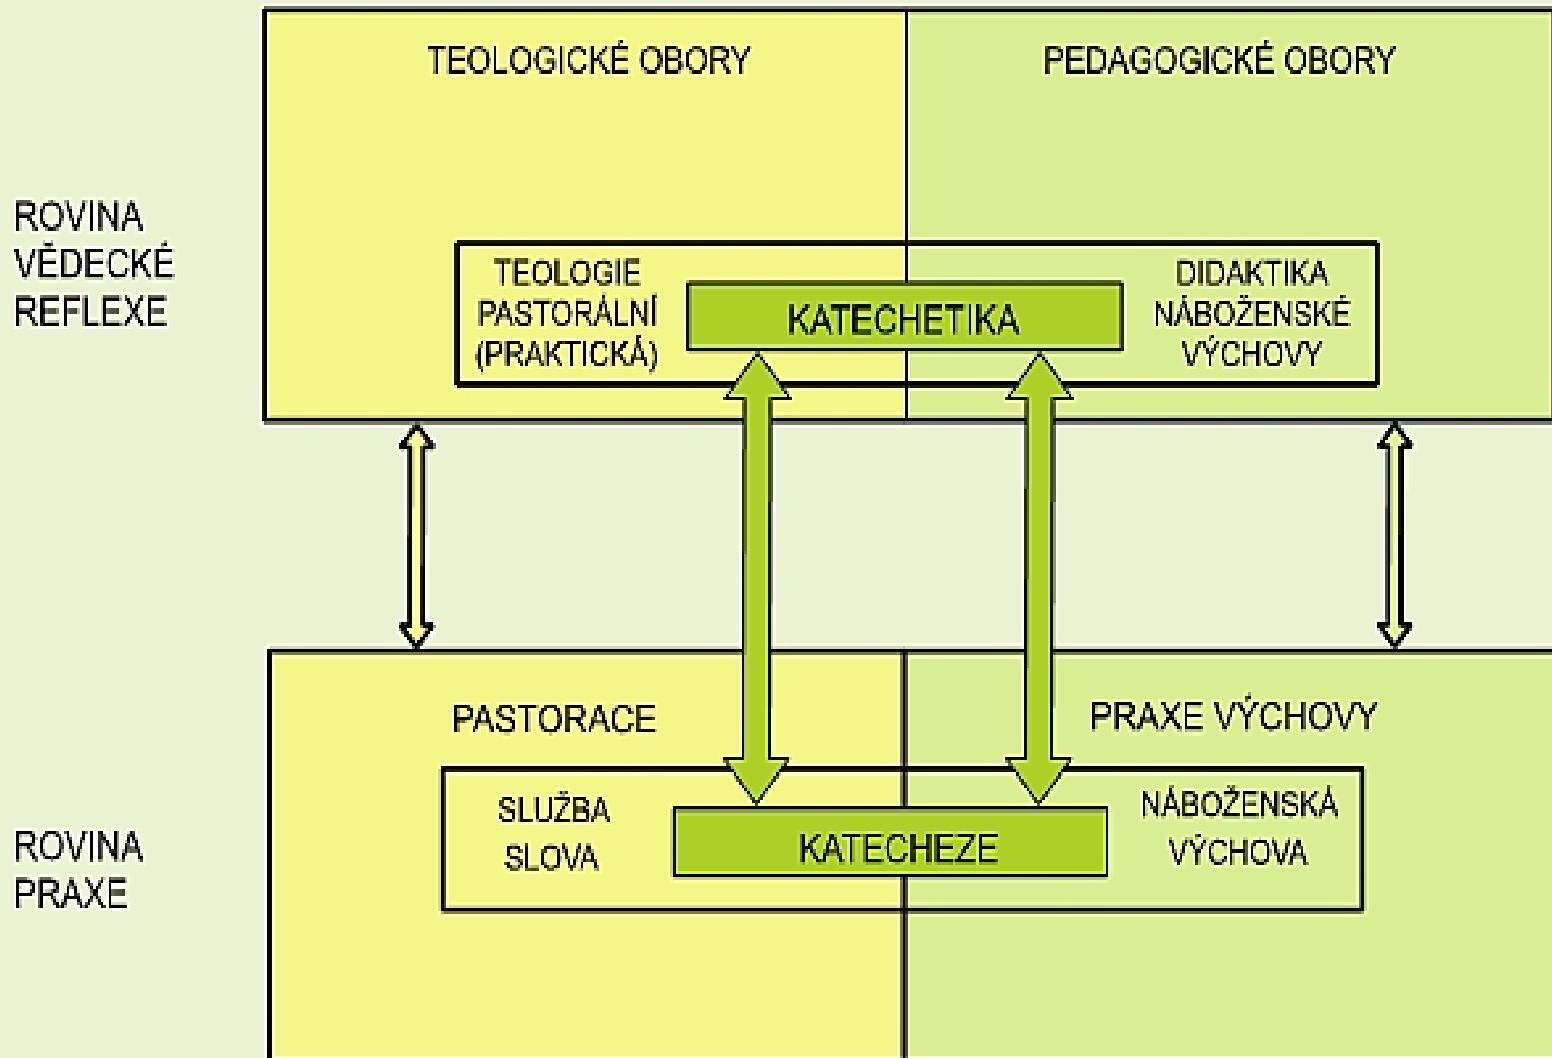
TEOLOGICKÉ OBORY

PEDAGOGICKÉ OBORY

ROVINA VĚDECKÉ REFLEXE

TEOLOGIE PASTORÁLNÍ (PRAKTICKÁ)

KATECHETIKA

DIDAKTIKA NÁBOŽENSKÉ VÝCHOVY

PASTORACE

PRAXE VÝCHOVY

ROVINA PRAXE

SLUŽBA SLOVA

KATECHEZE

NÁBOŽENSKÁ VÝCHOVA